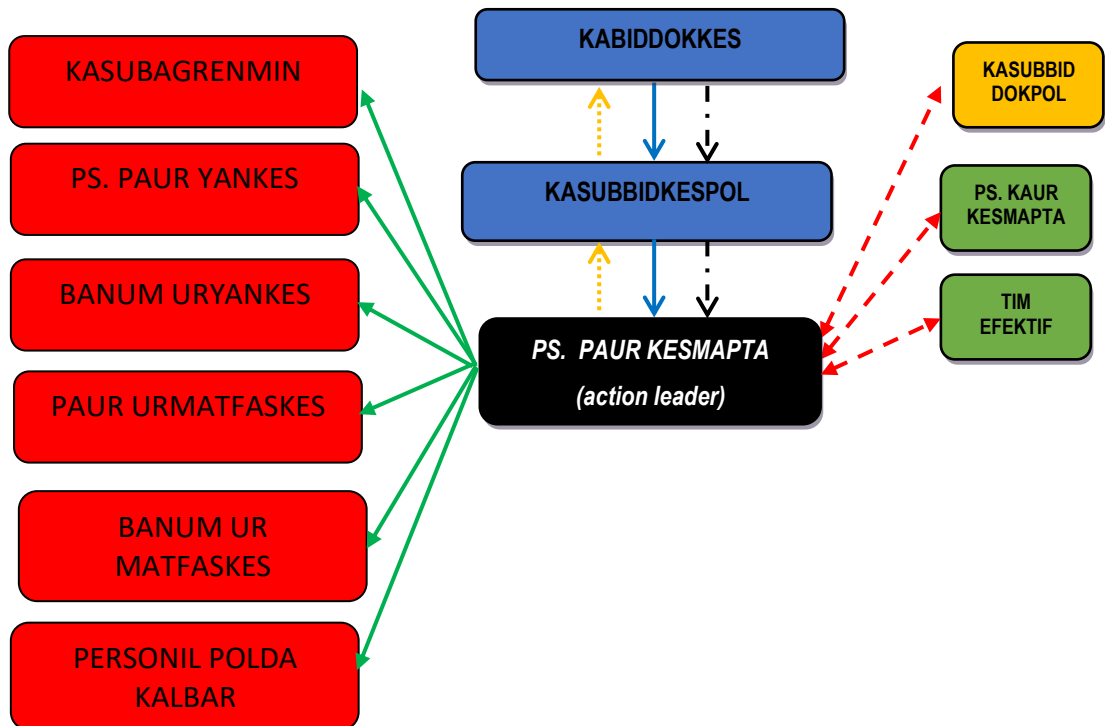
KABIDDOKKES

KASUBBIDKESPOL

PS. PAUR KESMAPTA
(action leader)

KASUBAGRENMIN

PS. PAUR YANKES

BANUM URYANKES

PAUR URMATFASKES

BANUM UR MATFASKES

PERSONIL POLDA KALBAR

KASUBBID DOKPOL

PS. KAUR KESMAPTA

TIM EFEKTIF